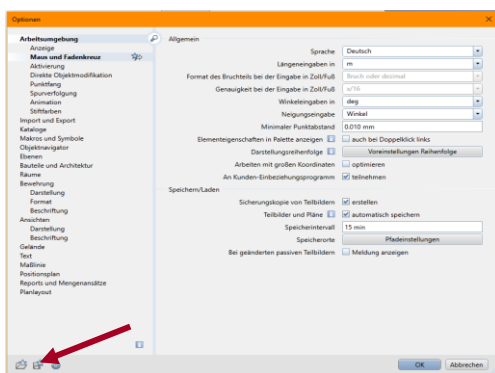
Optionen

Arbeitsumgebung
Anzeige
Maus und Fadenkreuz
Aktivierung
Direkte Objektmodifikation
Punktfang
Spurverfolgung
Animation
Stiftfarben
Import und Export
Kataloge
Makros und Symbole
Objektnavigator
Ebenen
Bauteile und Architektur
Räume
Bewehrung
Darstellung
Format
Beschriftung
Ansichten
Darstellung
Beschriftung
Gelände
Text
Maßlinie
Positionsplan
Reports und Mengenansätze
Planlayout

Allgemein
Sprache | Deutsch
Längeneingaben in | m
Format des Bruchteils bei der Eingabe in Zoll/Fuß | Bruch oder decimal
Genauigkeit bei der Eingabe in Zoll/Fuß | 1/16
Winkeleingaben in | deg
Neigungseingabe | Winkel
Minimaler Punktabstand | 0.010 mm
Elementeigenschaften in Palette anzeigen | auch bei Doppelklick links
Darstellungsreihenfolge | Voreinstellungen Reihenfolge
Arbeiten mit großen Koordinaten | optimieren
An Kunden-Einbeziehungsprogramm | teilnehmen

Speichern/Laden
Sicherungskopie von Teilbildern | erstellen
Teilbilder und Pläne | automatisch speichern
Speicherintervall | 15 min
Speicherorte | Pfadeinstellungen
Bei geänderten passiven Teilbildern | Meldung anzeigen

OK
Abbrechen